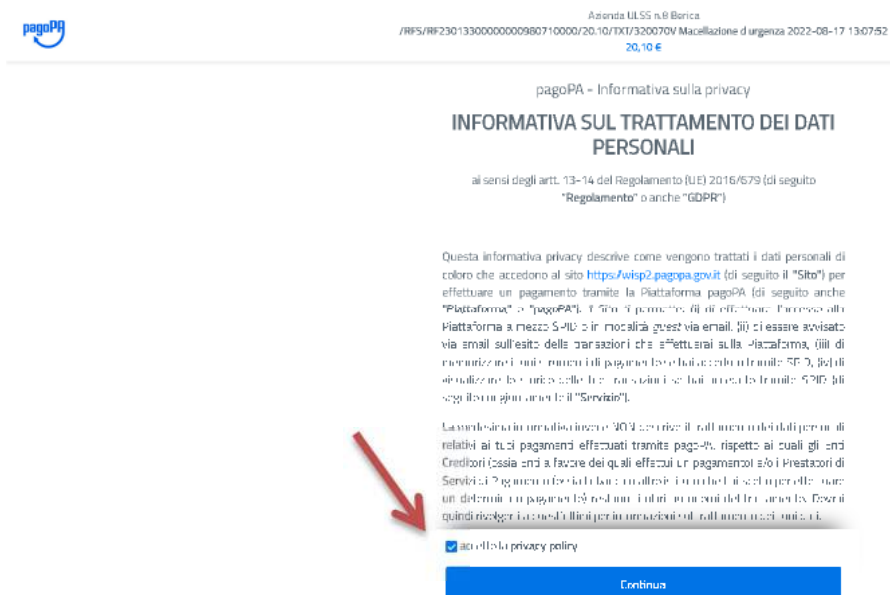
pagoPA

Azienda ULSS n.8 Berica
/RFS/RF23013300000000980710000/20.10/TXT/320070V Macellazione d urgenza 2022-08-17 13:07:52
20,10 €

pagoPA - Informativa sulla privacy

INFORMATIVA SUL TRATTAMENTO DEI DATI PERSONALI

ai sensi degli artt. 13-14 del Regolamento (UE) 2016/679 (di seguito "Regolamento" o anche "GDPR")

Questa informativa privacy descrive come vengono trattati i dati personali di coloro che accedono al sito https://wisp2.pagopa.gov.it (di seguito il "Sito") per effettuare un pagamento tramite la Piattaforma pagoPA (di seguito anche "Piattaforma" o "pagoPA"). Il Sito ti permette (i) di effettuare l'accesso alla Piattaforma a mezzo SPID o in modalità guest via email, (ii) di essere avvisato via email sull'esito della transazione che effettuerai sulla Piattaforma, (iii) di memorizzare i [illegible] di pagamento se hai acceduto tramite SPID, (iv) di visualizzare lo storico delle tue transazioni se hai acceduto tramite SPID (di seguito congiuntamente il "Servizio").

La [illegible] informativa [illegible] NON descrive il trattamento dei dati personali relativi ai tuoi pagamenti effettuati tramite pagoPA, rispetto ai quali gli enti Creditori (ossia enti a favore dei quali effettui un pagamento) e/o i Prestatori di Servizi di Pagamento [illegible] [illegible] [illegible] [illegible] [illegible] quindi rivolgerti a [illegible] per informazioni sul trattamento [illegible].

accetto la privacy policy

Continua